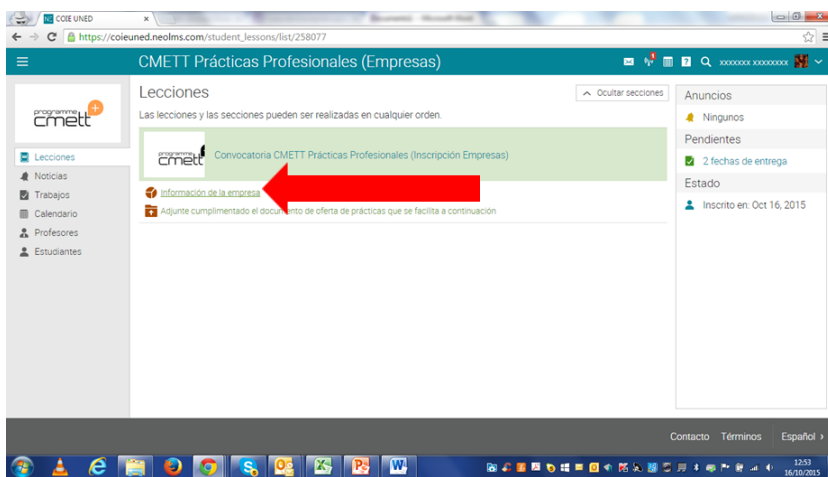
NE COIE UNED ×
https://coieuned.neolms.com/student_lessons/list/258077
CMETT Prácticas Profesionales (Empresas)
xxxxxxx xxxxxxxx

programme cmett

Lecciones
Noticias
Trabajos
Calendario
Profesores
Estudiantes

Lecciones
Ocultar secciones
Las lecciones y las secciones pueden ser realizadas en cualquier orden.

programme cmett
Convocatoria CMETT Prácticas Profesionales (Inscripción Empresas)

Información de la empresa
Adjunte cumplimentado el documento de oferta de prácticas que se facilita a continuación

Anuncios
Ningunos
Pendientes
2 fechas de entrega
Estado
Inscrito en: Oct 16, 2015

Contacto Términos Español

12:53
16/10/2015